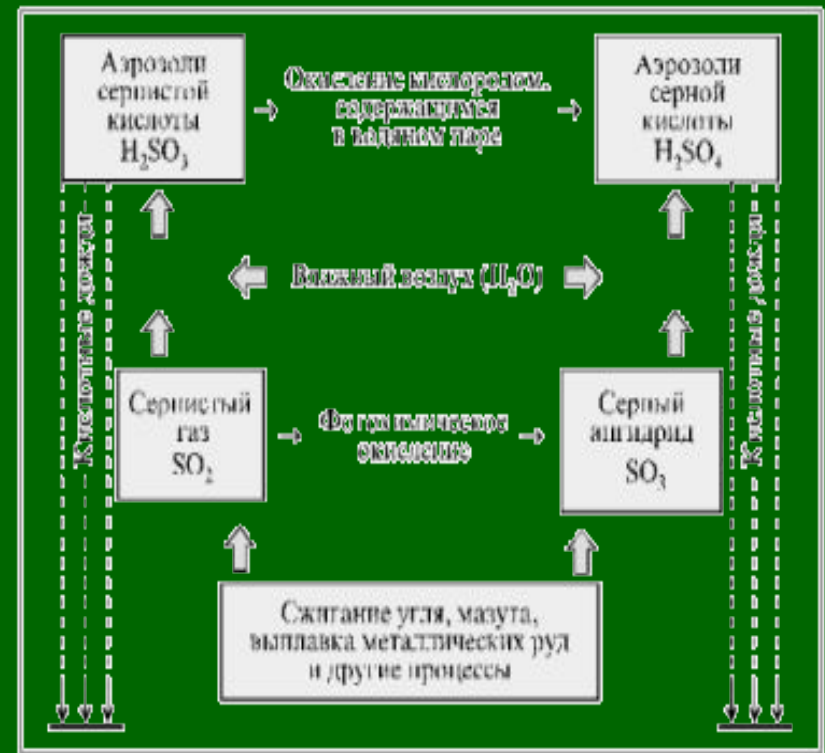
Аэрозоли сернистой кислоты $H_2SO_3$

Окисление кислородом, содержащимся в водяном паре

Аэрозоли серной кислоты $H_2SO_4$

Кислотные дожди

Влажный воздух ($H_2O$)

Кислотные дожди

Сернистый газ $SO_2$

Фотохимическое окисление

Серный ангидрид $SO_3$

Сжигание угля, мазута, выплавка металлических руд и другие процессы